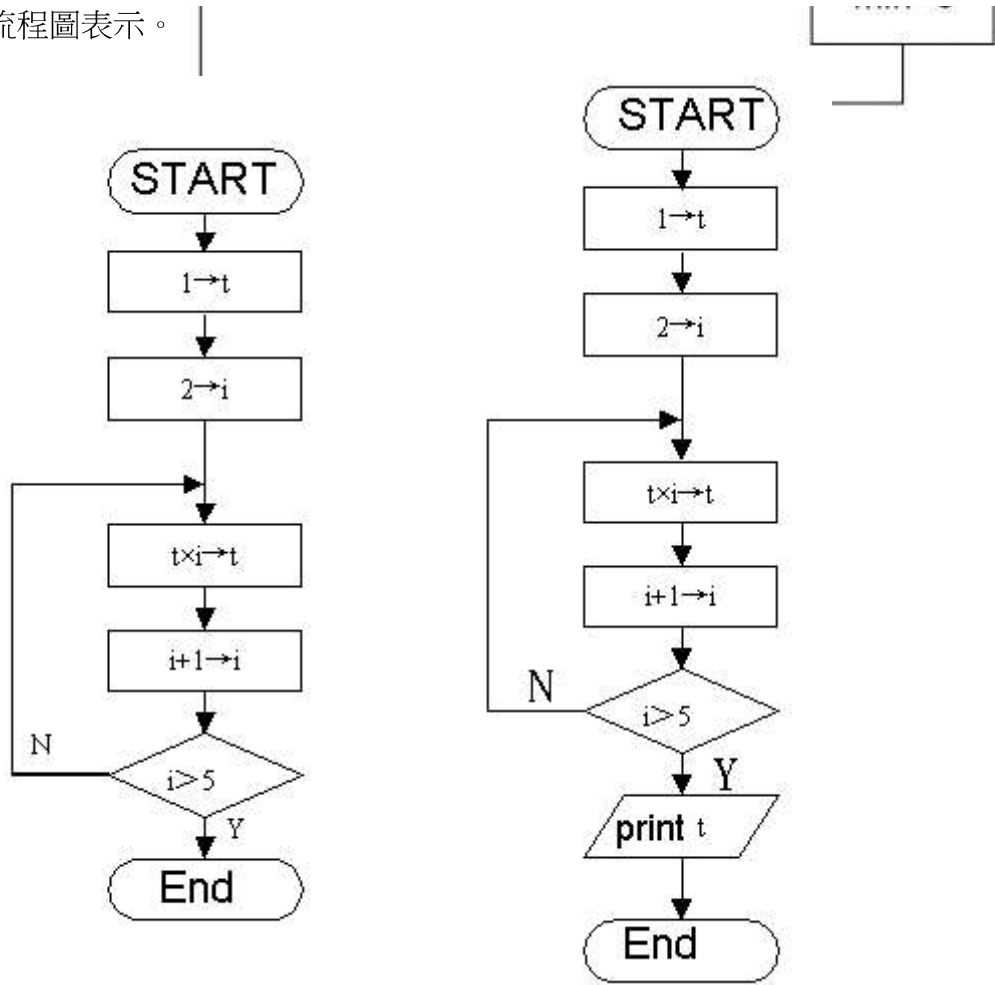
流程圖表示。

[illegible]

START

$1 \rightarrow t$

$2 \rightarrow i$

$t \times i \rightarrow t$

$i+1 \rightarrow i$

N

$i > 5$

Y

End

START

$1 \rightarrow t$

$2 \rightarrow i$

$t \times i \rightarrow t$

$i+1 \rightarrow i$

N

$i > 5$

Y

print t

End